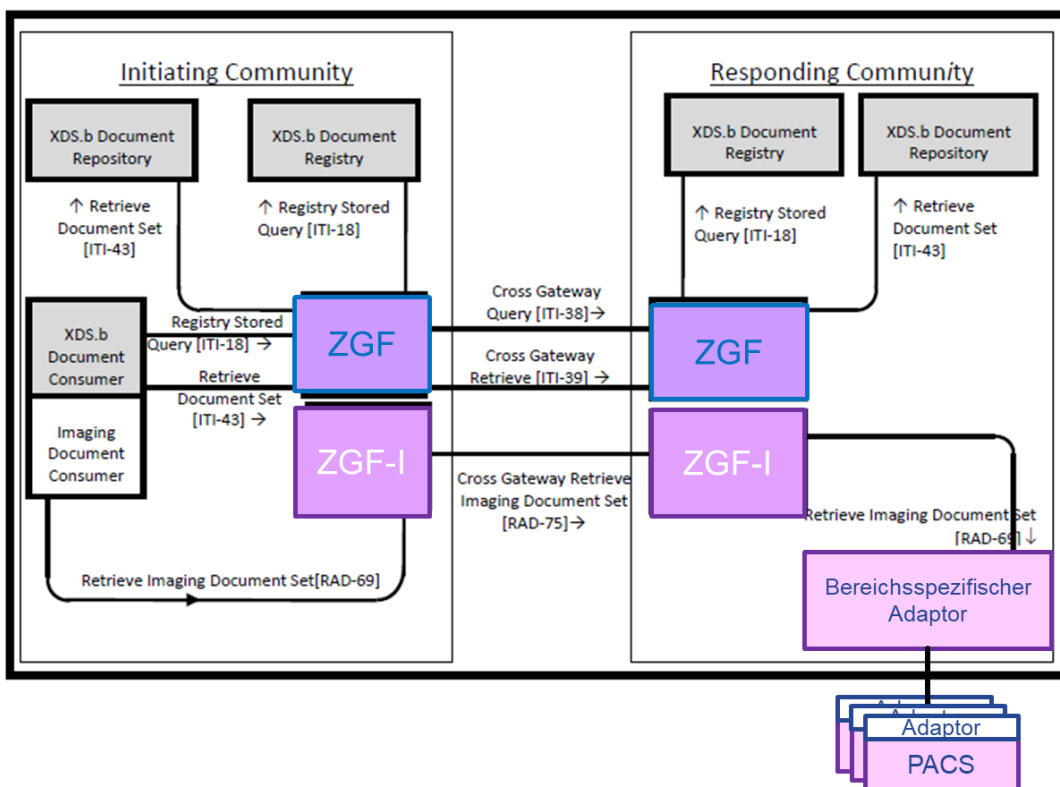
Initiating Community

XDS.b Document Repository

XDS.b Document Registry

↑ Retrieve Document Set [ITI-43]

↑ Registry Stored Query [ITI-18]

XDS.b Document Consumer

Registry Stored Query [ITI-18] →

Retrieve Document Set [ITI-43] →

Imaging Document Consumer

ZGF

ZGF-I

Retrieve Imaging Document Set[RAD-69]

Cross Gateway Query [ITI-38]→

Cross Gateway Retrieve [ITI-39] →

Cross Gateway Retrieve Imaging Document Set [RAD-75]→

Responding Community

XDS.b Document Registry

XDS.b Document Repository

↑ Registry Stored Query [ITI-18]

↑ Retrieve Document Set [ITI-43]

ZGF

ZGF-I

Retrieve Imaging Document Set [RAD-69] ↓

Bereichsspezifischer Adaptor

Adaptor

PACS